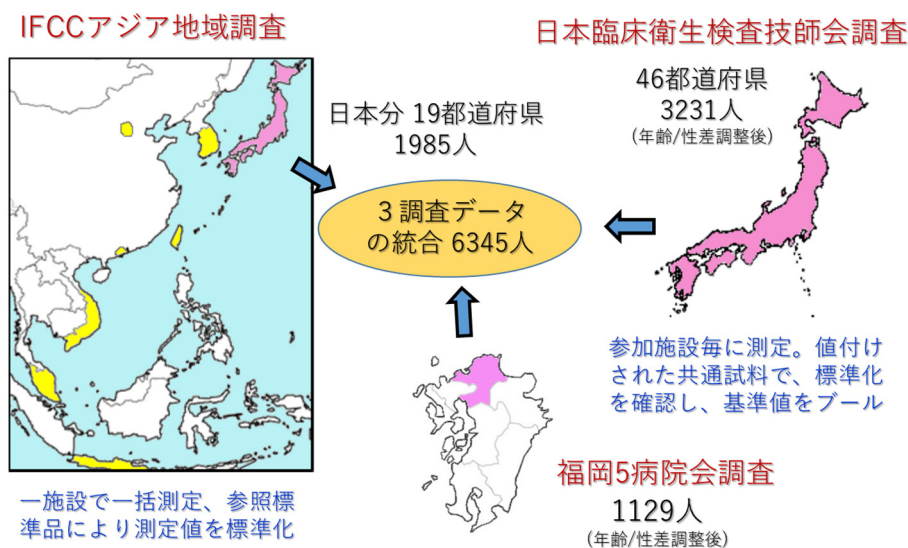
IFCCアジア地域調査

日本臨床衛生検査技師会調査

46都道府県
3231人
(年齢/性差調整後)

日本分 19都道府県
1985人

3 調査データ
の統合 6345人

参加施設毎に測定。値付けされた共通試料で、標準化を確認し、基準値をプール

福岡5病院会調査
1129人
(年齢/性差調整後)

一施設で一括測定、参照標準品により測定値を標準化